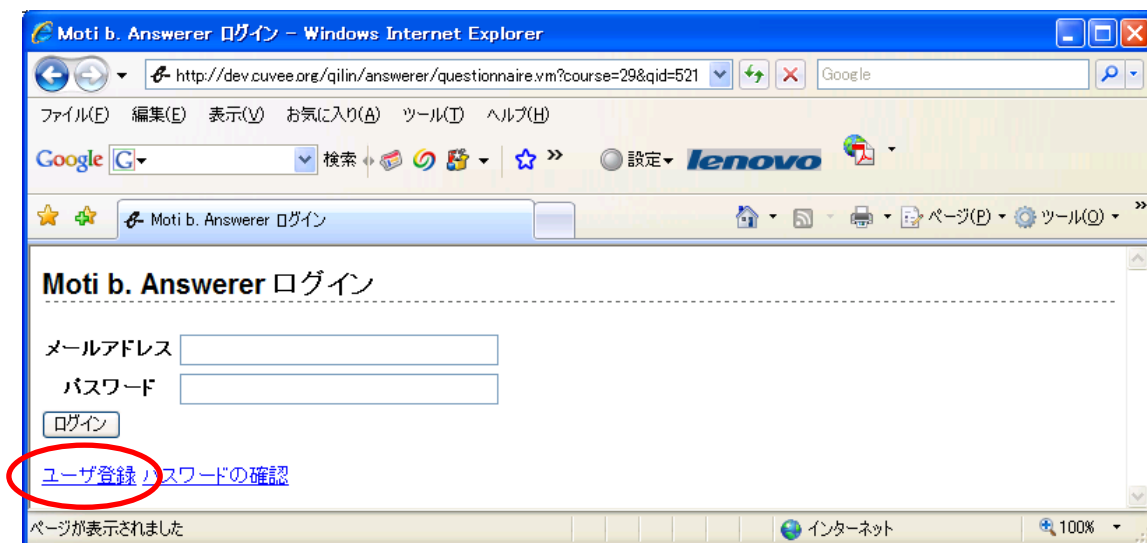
Moti b. Answerer ログイン – Windows Internet Explorer

http://dev.cuvee.org/qilin/answerer/questionnaire.vm?course=29&qid=521

Google

ファイル(F) 編集(E) 表示(V) お気に入り(A) ツール(T) ヘルプ(H)

Google G 検索 設定 lenovo

Moti b. Answerer ログイン

ページ(P) ツール(O)

Moti b. Answerer ログイン

メールアドレス

パスワード

ログイン

ユーザ登録 パスワードの確認

ページが表示されました

インターネット

100%